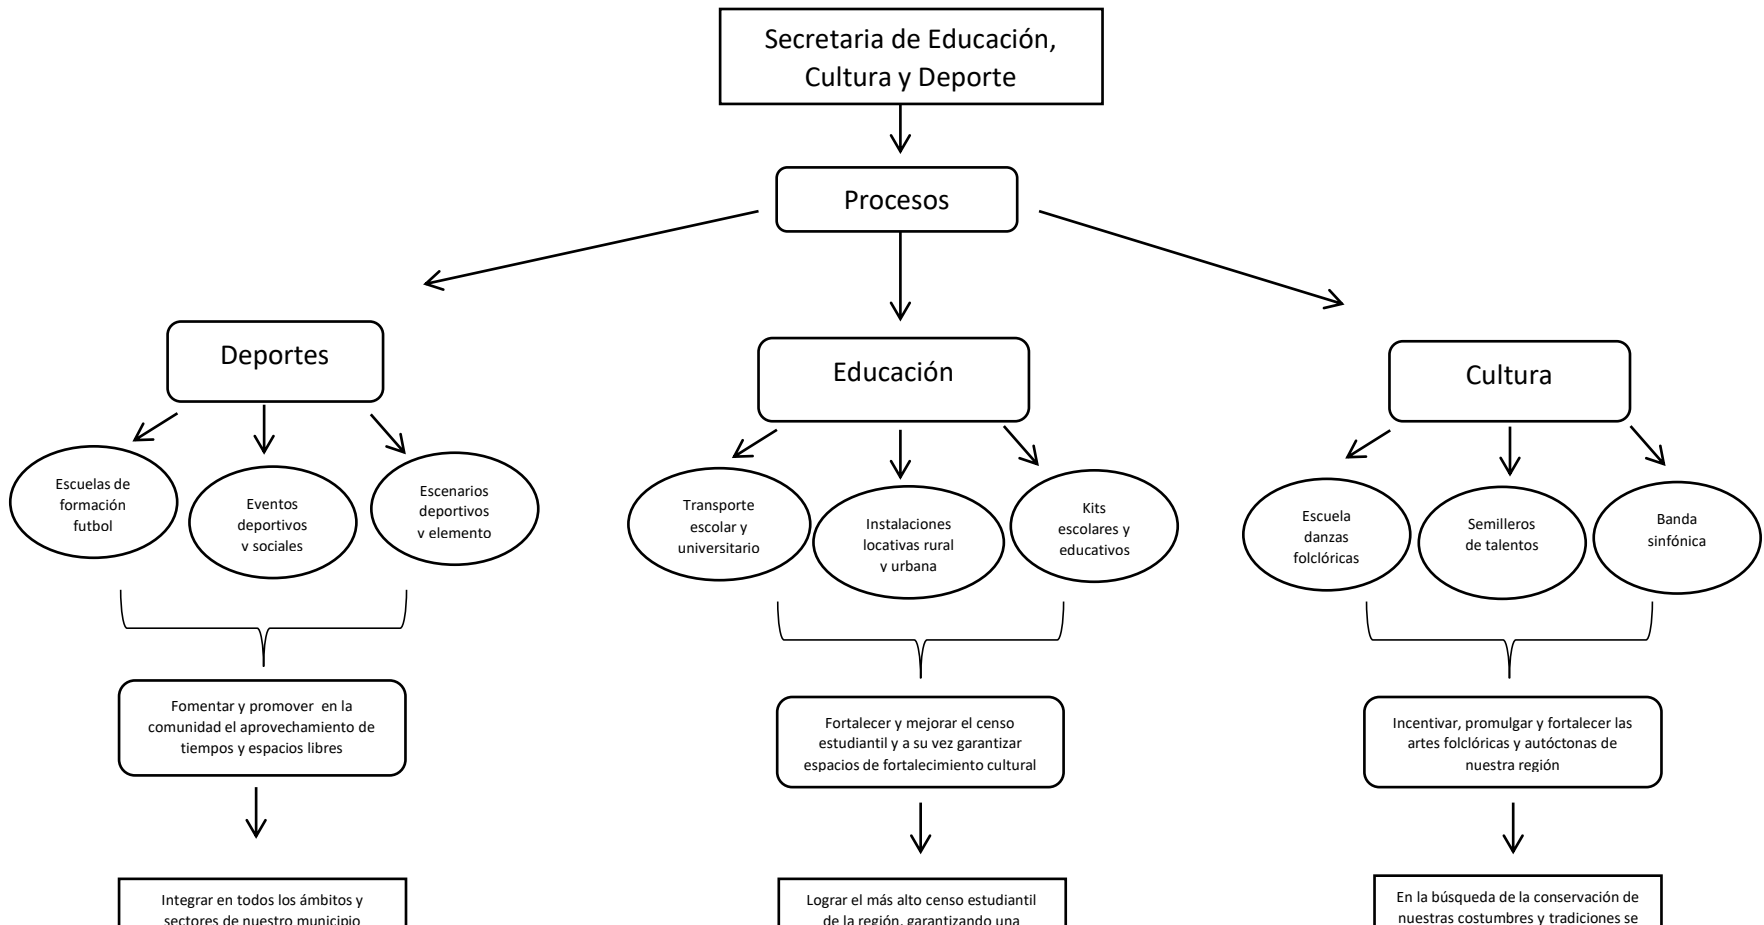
Secretaria de Educación, Cultura y Deporte

Procesos

Deportes

Educación

Cultura

Escuelas de formación futbol

Eventos deportivos y sociales

Escenarios deportivos y elemento

Transporte escolar y universitario

Instalaciones locativas rural y urbana

Kits escolares y educativos

Escuela danzas folclóricas

Semilleros de talentos

Banda sinfónica

Fomentar y promover en la comunidad el aprovechamiento de tiempos y espacios libres

Fortalecer y mejorar el censo estudiantil y a su vez garantizar espacios de fortalecimiento cultural

Incentivar, promulgar y fortalecer las artes folclóricas y autóctonas de nuestra región

Integrar en todos los ámbitos y sectores de nuestro municipio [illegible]

Lograr el más alto censo estudiantil de la región, garantizando una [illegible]

En la búsqueda de la conservación de nuestras costumbres y tradiciones se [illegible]